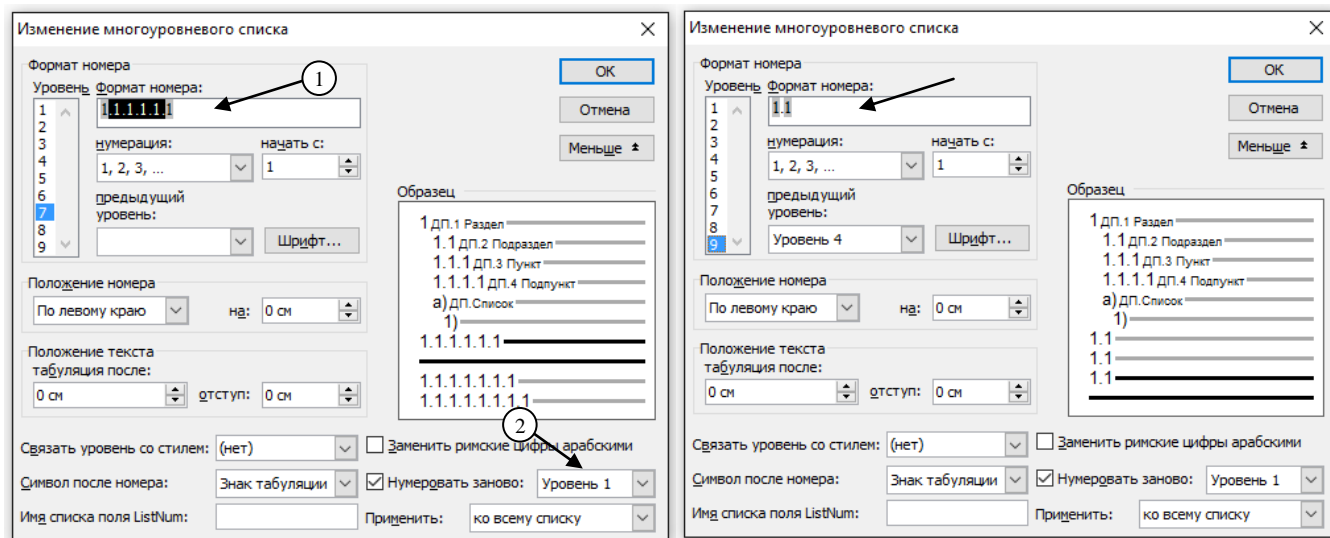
Изменение многоуровневого списка

Формат номера
Уровень
1
2
3
4
5
6
7
8
9
Формат номера:
1.1.1.1.1.1.1
нумерация:
1, 2, 3, …
начать с:
1
предыдущий уровень:
Шрифт...
ОК
Отмена
Меньше
1
Образец
1 ДП.1 Раздел
1.1 ДП.2 Подраздел
1.1.1 ДП.3 Пункт
1.1.1.1 ДП.4 Подпункт
а) ДП.Список
1)
1.1.1.1.1.1
1.1.1.1.1.1.1
1.1.1.1.1.1.1.1
Положение номера
По левому краю
на:
0 см
Положение текста
табуляция после:
0 см
отступ:
0 см
2
Связать уровень со стилем:
(нет)
Заменить римские цифры арабскими
Символ после номера:
Знак табуляции
Нумеровать заново:
Уровень 1
Имя списка поля ListNum:
Применить:
ко всему списку

Изменение многоуровневого списка

Формат номера
Уровень
1
2
3
4
5
6
7
8
9
Формат номера:
1.1
нумерация:
1, 2, 3, …
начать с:
1
предыдущий уровень:
Уровень 4
Шрифт...
ОК
Отмена
Меньше
Образец
1 ДП.1 Раздел
1.1 ДП.2 Подраздел
1.1.1 ДП.3 Пункт
1.1.1.1 ДП.4 Подпункт
а) ДП.Список
1)
1.1
1.1
1.1
Положение номера
По левому краю
на:
0 см
Положение текста
табуляция после:
0 см
отступ:
0 см
Связать уровень со стилем:
(нет)
Заменить римские цифры арабскими
Символ после номера:
Знак табуляции
Нумеровать заново:
Уровень 1
Имя списка поля ListNum:
Применить:
ко всему списку